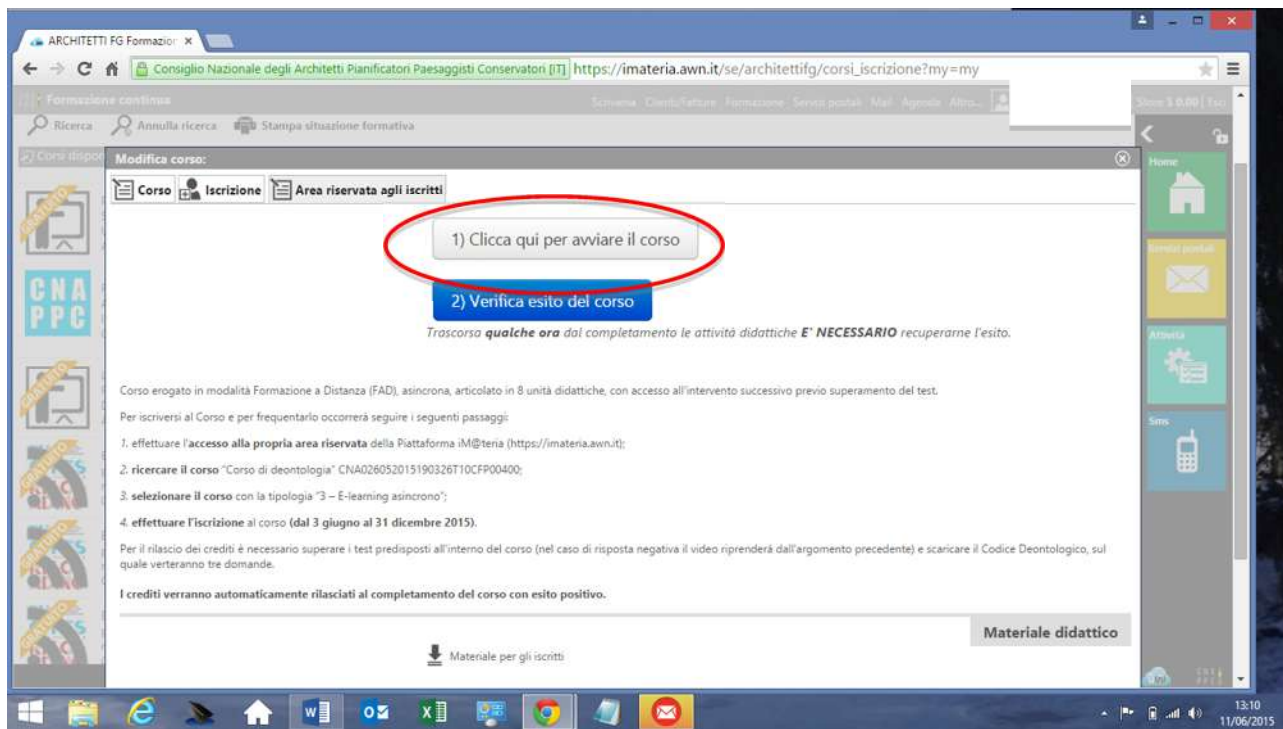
ARCHITETTI FG Formazior ×

Consiglio Nazionale degli Architetti Pianificatori Paesaggisti Conservatori [IT] https://imateria.awn.it/se/architettifg/corsi_iscrizione?my=my

Formazione continua

Scrivania Clienti/Fatture Formazione Servizi postali Mail Agenda Altro...

Store $ 0.00 | Esci

Ricerca Annulla ricerca Stampa situazione formativa

Corsi dispo

Modifica corso:

Corso Iscrizione Area riservata agli iscritti

1) Clicca qui per avviare il corso

2) Verifica esito del corso

Trascorsa qualche ora dal completamento le attività didattiche E' NECESSARIO recuperarne l'esito.

Corso erogato in modalità Formazione a Distanza (FAD), asincrona, articolato in 8 unità didattiche, con accesso all'intervento successivo previo superamento del test.

Per iscriversi al Corso e per frequentarlo occorrerà seguire i seguenti passaggi:

1. effettuare l'accesso alla propria area riservata della Piattaforma iM@teria (https://imateria.awn.it);

2. ricercare il corso "Corso di deontologia" CNA026052015190326T10CFP00400;

3. selezionare il corso con la tipologia "3 – E-learning asincrono";

4. effettuare l'iscrizione al corso (dal 3 giugno al 31 dicembre 2015).

Per il rilascio dei crediti è necessario superare i test predisposti all'interno del corso (nel caso di risposta negativa il video riprenderà dall'argomento precedente) e scaricare il Codice Deontologico, sul quale verteranno tre domande.

I crediti verranno automaticamente rilasciati al completamento del corso con esito positivo.

Materiale didattico

Materiale per gli iscritti

Home

Servizi postali

Attività

Sms

CNA PPC

13:10
11/06/2015